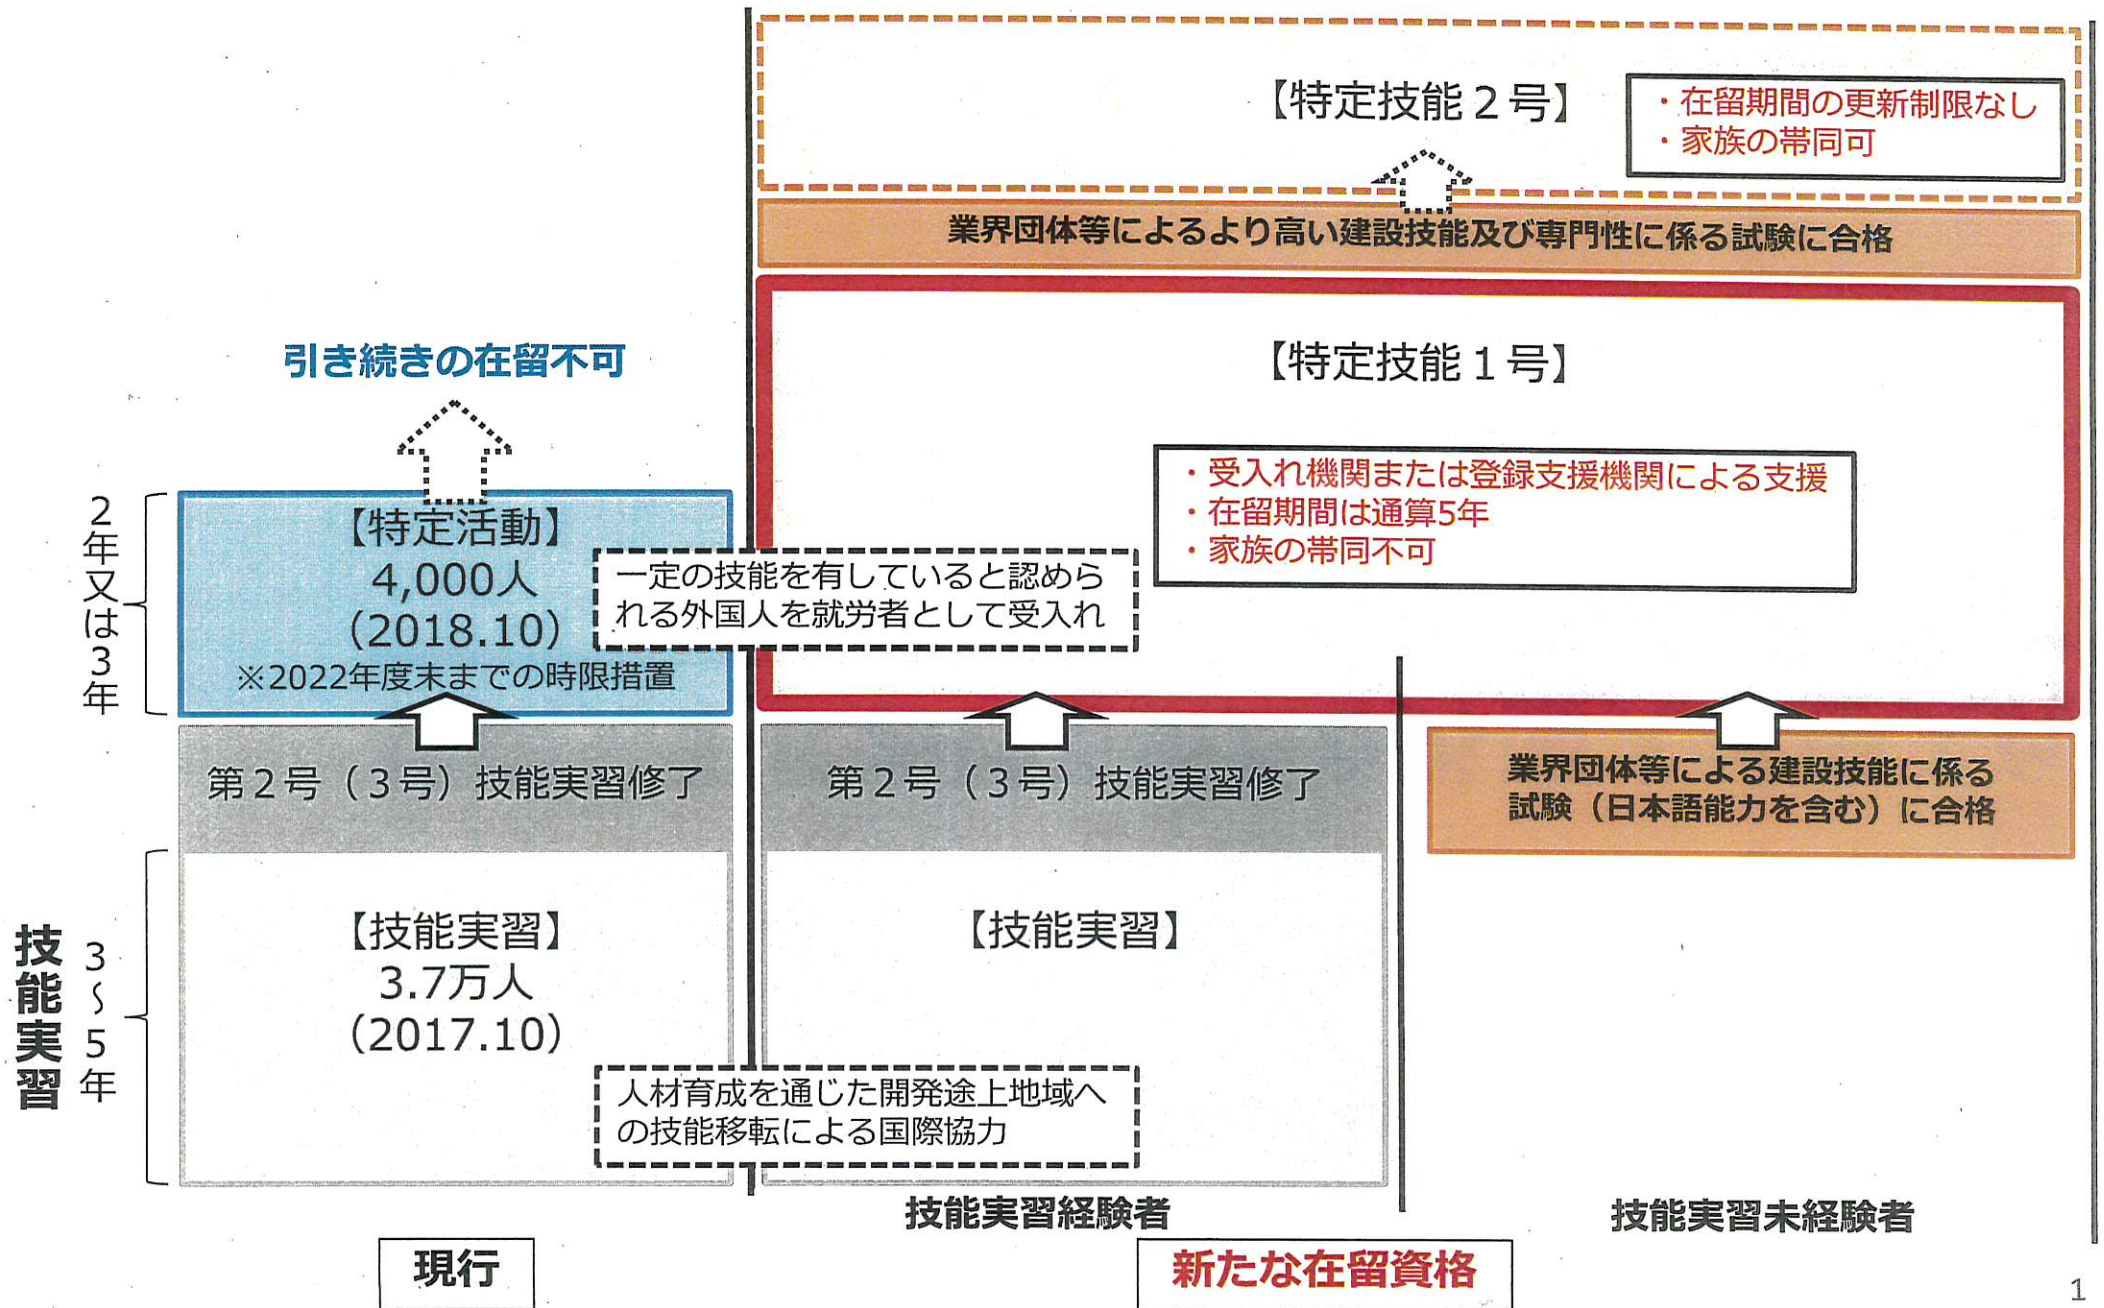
【特定技能２号】

・在留期間の更新制限なし
・家族の帯同可

業界団体等によるより高い建設技能及び専門性に係る試験に合格

引き続きの在留不可

【特定技能１号】

・受入れ機関または登録支援機関による支援
・在留期間は通算5年
・家族の帯同不可

2年又は3年

【特定活動】
4,000人
（2018.10）
※2022年度末までの時限措置

一定の技能を有していると認められる外国人を就労者として受入れ

第２号（３号）技能実習修了

第２号（３号）技能実習修了

業界団体等による建設技能に係る試験（日本語能力を含む）に合格

技能実習

3～5年

【技能実習】
3.7万人
（2017.10）

【技能実習】

人材育成を通じた開発途上地域への技能移転による国際協力

技能実習経験者

技能実習未経験者

現行

新たな在留資格

1